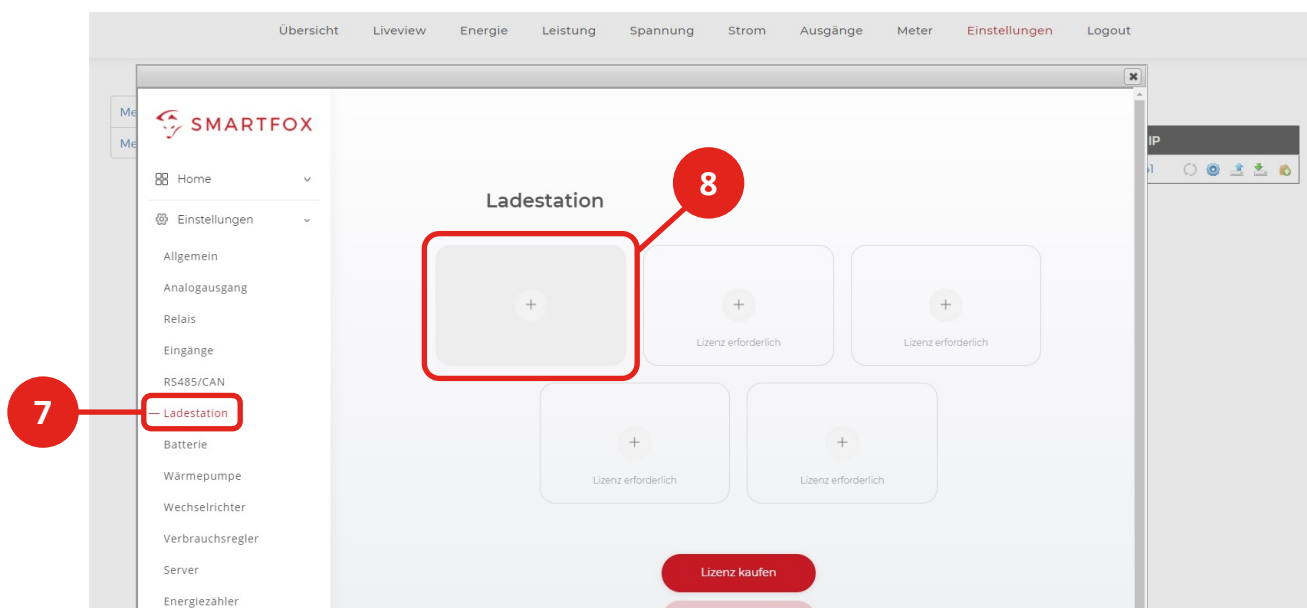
Übersicht Liveview Energie Leistung Spannung Strom Ausgänge Meter Einstellungen Logout

Me
Me

IP

SMARTFOX

Home

Einstellungen

Allgemein
Analogausgang
Relais
Eingänge
RS485/CAN
— Ladestation
Batterie
Wärmepumpe
Wechselrichter
Verbrauchsregler
Server
Energiezähler

7

8

Ladestation

+

+
Lizenz erforderlich

+
Lizenz erforderlich

+
Lizenz erforderlich

+
Lizenz erforderlich

Lizenz kaufen